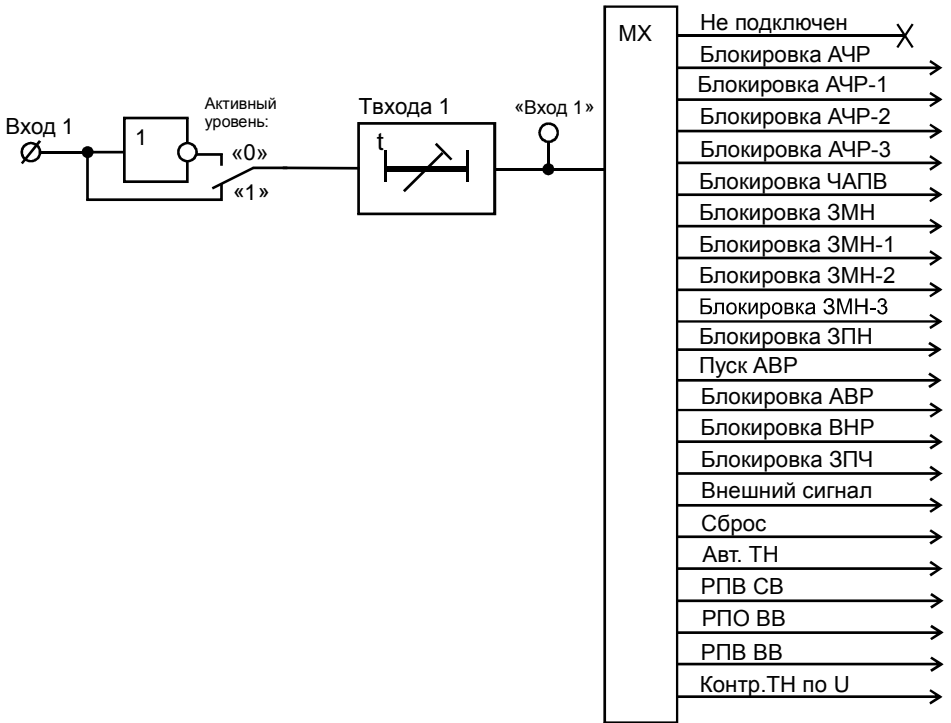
Вход 1

1

Активный уровень:

«0»

«1»

Твхода 1

t

«Вход 1»

MX

Не подключен
Блокировка АЧР
Блокировка АЧР-1
Блокировка АЧР-2
Блокировка АЧР-3
Блокировка ЧАПВ
Блокировка ЗМН
Блокировка ЗМН-1
Блокировка ЗМН-2
Блокировка ЗМН-3
Блокировка ЗПН
Пуск АВР
Блокировка АВР
Блокировка ВНР
Блокировка ЗПЧ
Внешний сигнал
Сброс
Авт. ТН
РПВ СВ
РПО ВВ
РПВ ВВ
Контр.ТН по U